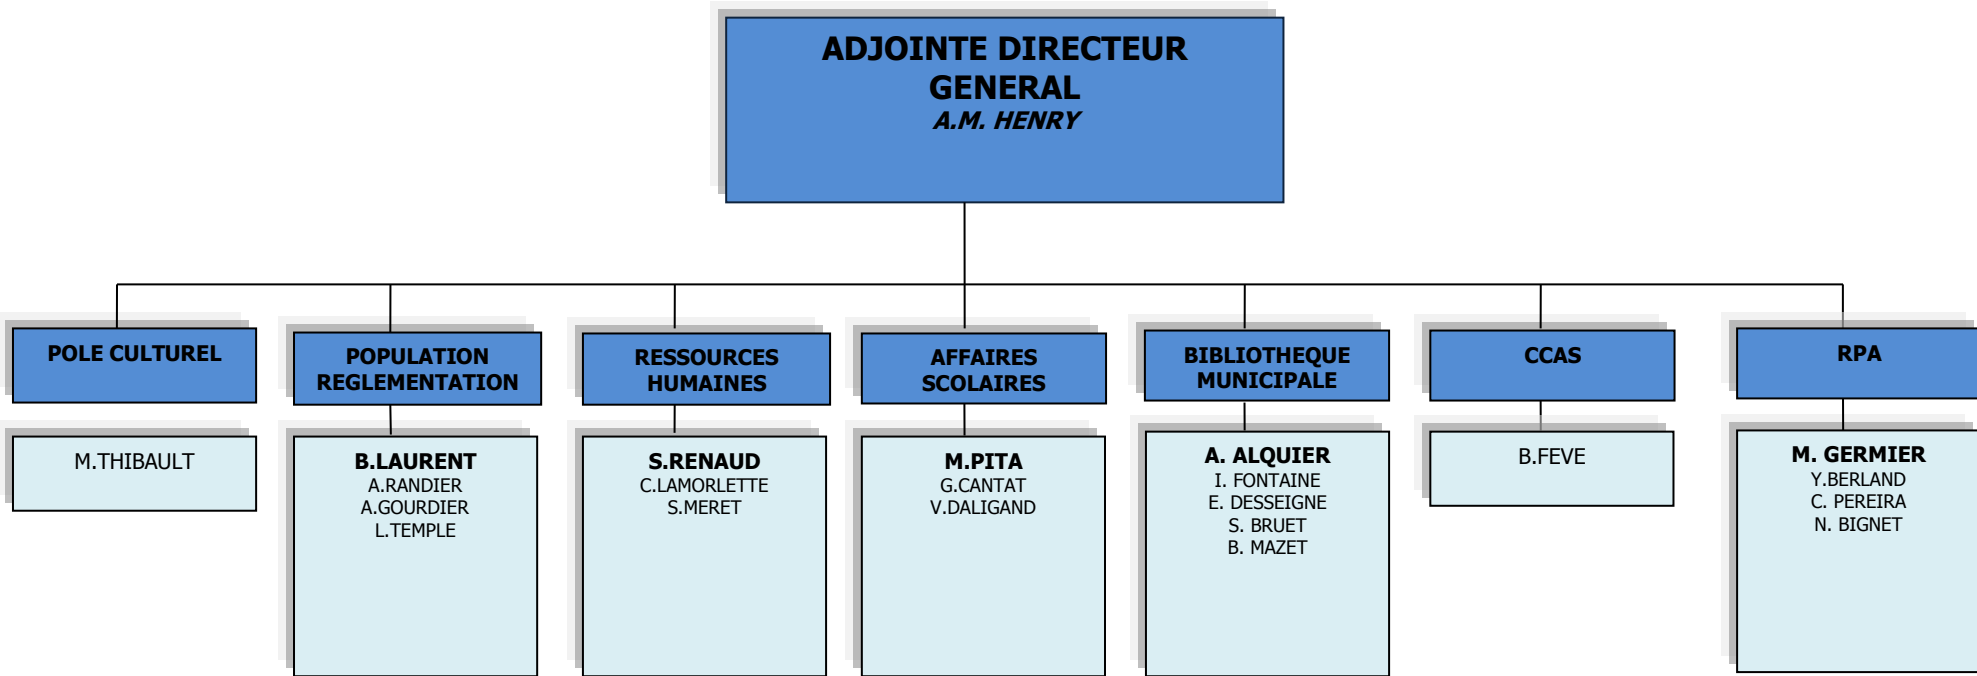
ADJOINTE DIRECTEUR GENERAL
A.M. HENRY

POLE CULTUREL

M.THIBAULT

POPULATION REGLEMENTATION

B.LAURENT
A.RANDIER
A.GOURDIER
L.TEMPLE

RESSOURCES HUMAINES

S.RENAUD
C.LAMORLETTE
S.MERET

AFFAIRES SCOLAIRES

M.PITA
G.CANTAT
V.DALIGAND

BIBLIOTHEQUE MUNICIPALE

A. ALQUIER
I. FONTAINE
E. DESSEIGNE
S. BRUET
B. MAZET

CCAS

B.FEVE

RPA

M. GERMIER
Y.BERLAND
C. PEREIRA
N. BIGNET